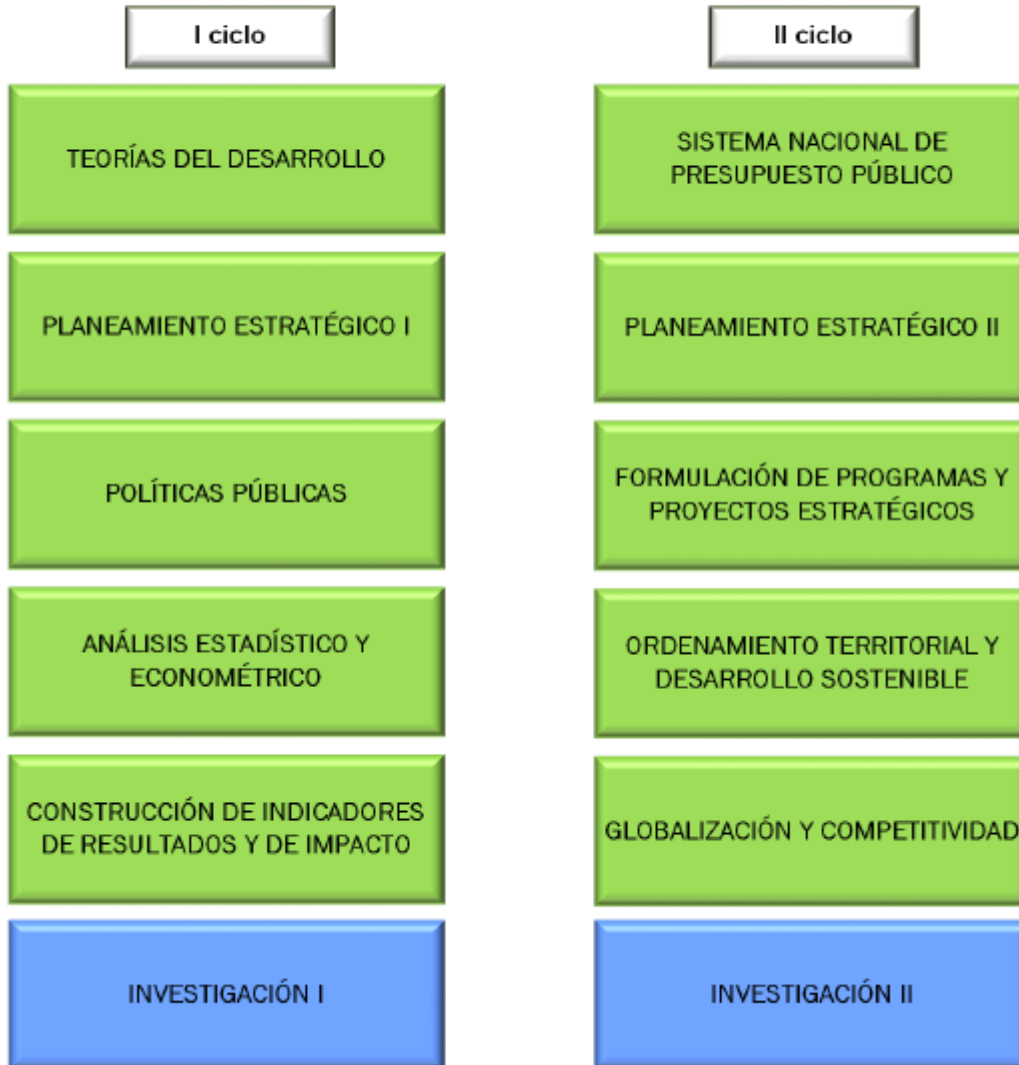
I ciclo

TEORÍAS DEL DESARROLLO

PLANEAMIENTO ESTRATÉGICO I

POLÍTICAS PÚBLICAS

ANÁLISIS ESTADÍSTICO Y ECONOMÉTRICO

CONSTRUCCIÓN DE INDICADORES DE RESULTADOS Y DE IMPACTO

INVESTIGACIÓN I

II ciclo

SISTEMA NACIONAL DE PRESUPUESTO PÚBLICO

PLANEAMIENTO ESTRATÉGICO II

FORMULACIÓN DE PROGRAMAS Y PROYECTOS ESTRATÉGICOS

ORDENAMIENTO TERRITORIAL Y DESARROLLO SOSTENIBLE

GLOBALIZACIÓN Y COMPETITIVIDAD

INVESTIGACIÓN II